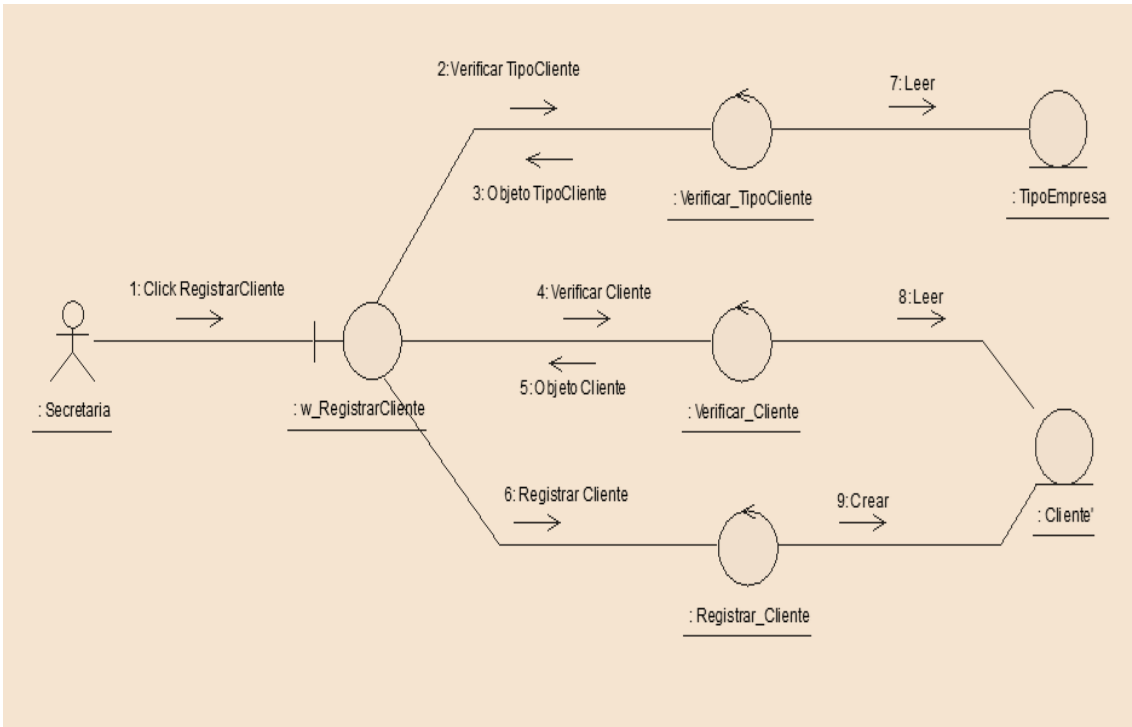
2:Verificar TipoCliente

7: Leer

3: Objeto TipoCliente

: Verificar_TipoCliente

: TipoEmpresa

1: Click RegistrarCliente

4: Verificar Cliente

8: Leer

5: Objeto Cliente

: Secretaria

: w_RegistrarCliente

: Verificar_Cliente

6: Registrar Cliente

9: Crear

: Cliente'

: Registrar_Cliente